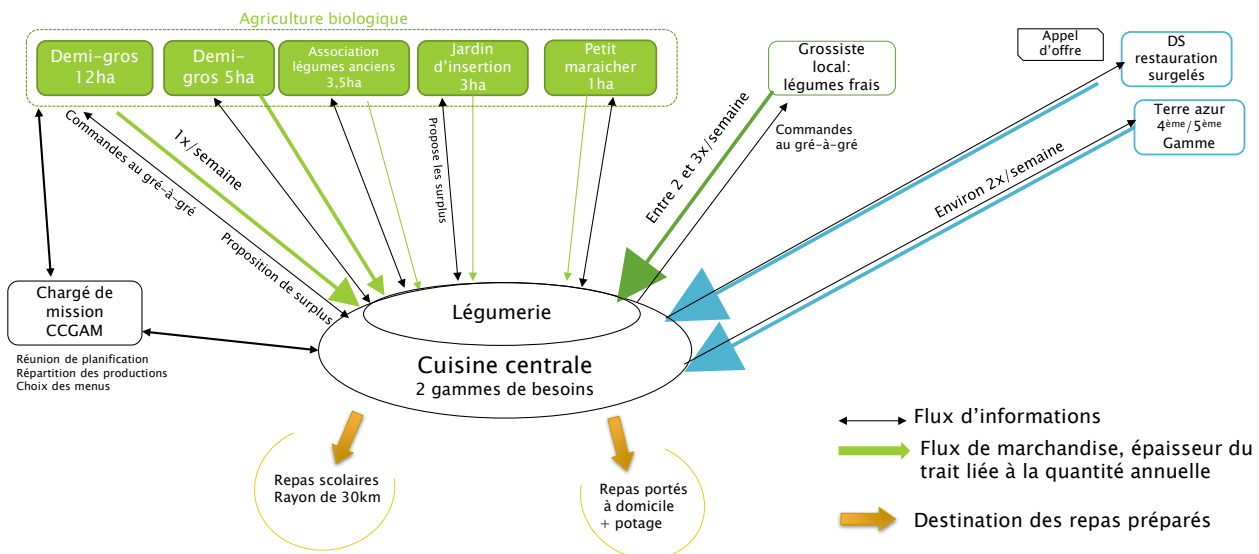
Agriculture biologique

Demi-gros 12ha

Demi-gros 5ha

Association légumes anciens 3,5ha

Jardin d'insertion 3ha

Petit maraicher 1ha

Grossiste local: légumes frais

Appel d'offre

DS restauration surgelés

Terre azur $4^{ème}/5^{ème}$ Gamme

Commandes au gré-à-gré

1x/semaine

Proposition de surplus

Propose les surplus

Entre 2 et 3x/semaine

Commandes au gré-à-gré

Environ 2x/semaine

Chargé de mission CCGAM

Réunion de planification
Répartition des productions
Choix des menus

Légumerie

Cuisine centrale
2 gammes de besoins

Repas scolaires Rayon de 30km

Repas portés à domicile + potage

Flux d'informations

Flux de marchandise, épaisseur du trait liée à la quantité annuelle

Destination des repas préparés